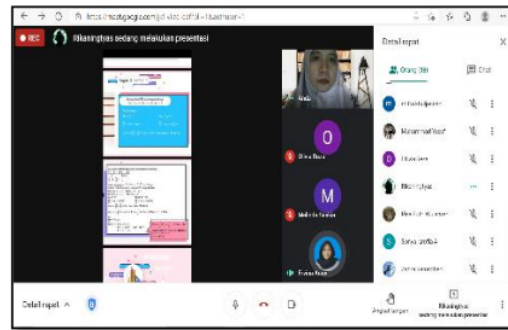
https://meet.google.com/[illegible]

REC

Rikaningtyas sedang melakukan presentasi

Detail rapat

Orang (30)

Chat

O

Olivia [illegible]

M

Melinda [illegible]

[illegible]

Detail rapat

Angkat tangan

Rikaningtyas sedang melakukan presentasi